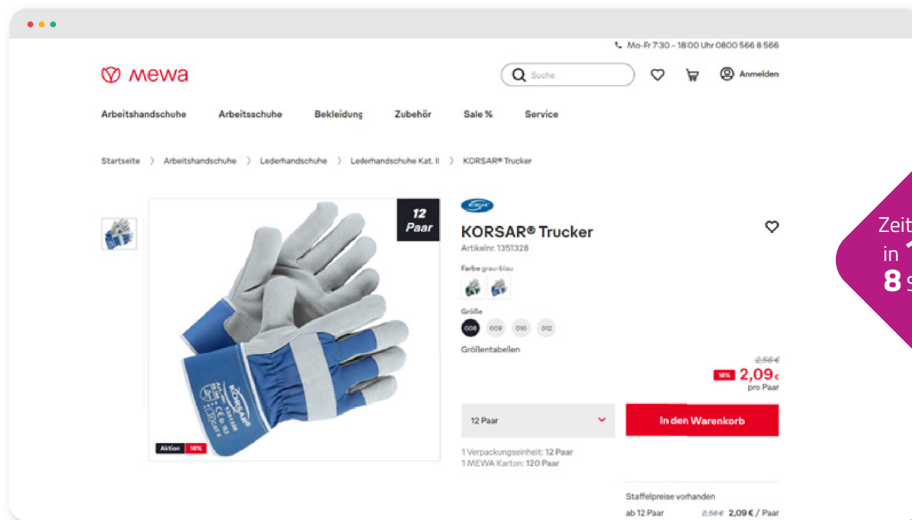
Mo-Fr 7:30 - 18:00 Uhr 0800 566 8 566

mewa

Suche

Anmelden

Arbeitshandschuhe Arbeitsschuhe Bekleidung Zubehör Sale % Service

Startseite > Arbeitshandschuhe > Lederhandschuhe > Lederhandschuhe Kat. II > KORSAR® Trucker

12 Paar

Aktion 18%

KORSAR® Trucker

Artikelnr. 1351328

Farbe grau-blau

Größe

008 009 010 012

Größentabellen

2,56€

18% 2,09€

pro Paar

12 Paar

In den Warenkorb

1 Verpackungseinheit: 12 Paar
1 MEWA Karton: 120 Paar

Staffelpreise vorhanden

ab 12 Paar 2,56€ 2,09€ / Paar

Zeit
in 1
8 S